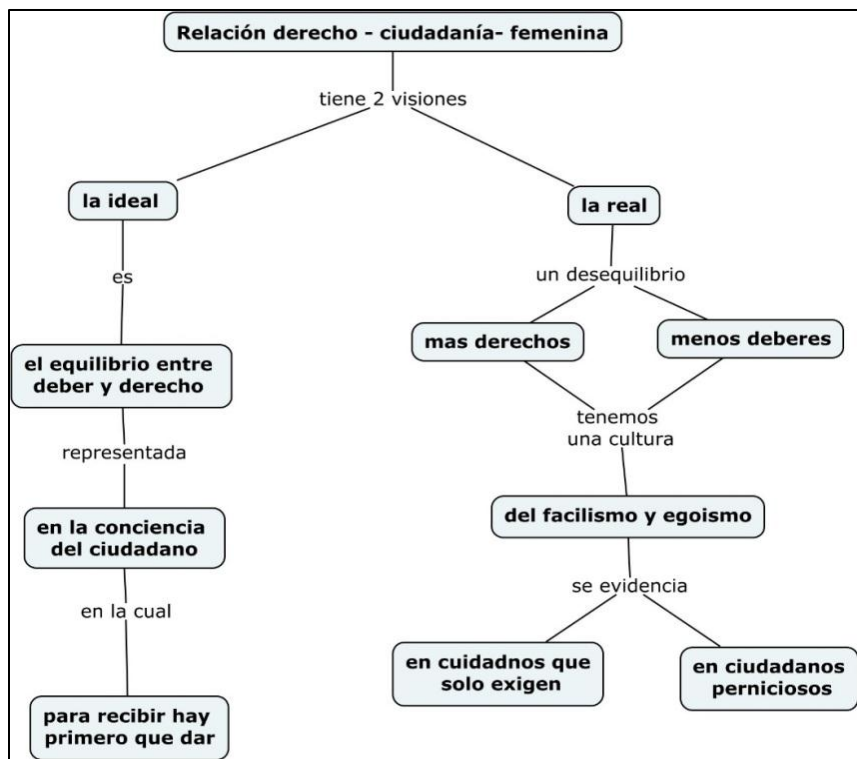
Relación derecho - ciudadanía- femenina

tiene 2 visiones

la ideal

es

el equilibrio entre deber y derecho

representada

en la conciencia del ciudadano

en la cual

para recibir hay primero que dar

la real

un desequilibrio

mas derechos

menos deberes

tenemos una cultura

del facilismo y egoismo

se evidencia

en cuidadnos que solo exigen

en ciudadanos perniciosos